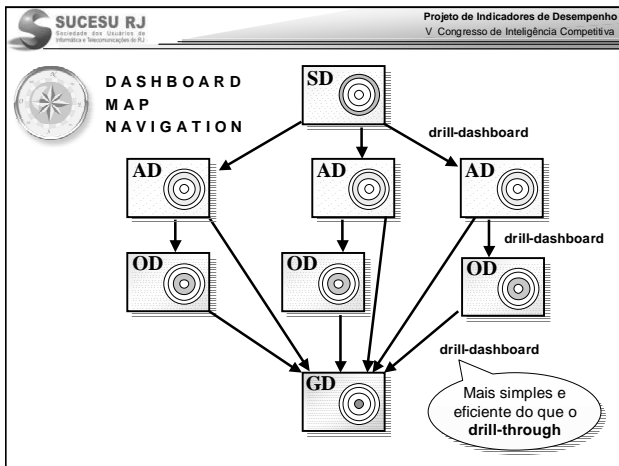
SUCESU RJ
Sociedade dos Usuários de Informática e Telecomunicações do RJ

Projeto de Indicadores de Desempenho
V Congresso de Inteligência Competitiva

DASHBOARD MAP NAVIGATION

SD

drill-dashboard

AD

AD

AD

drill-dashboard

OD

OD

OD

drill-dashboard

GD

Mais simples e eficiente do que o drill-through